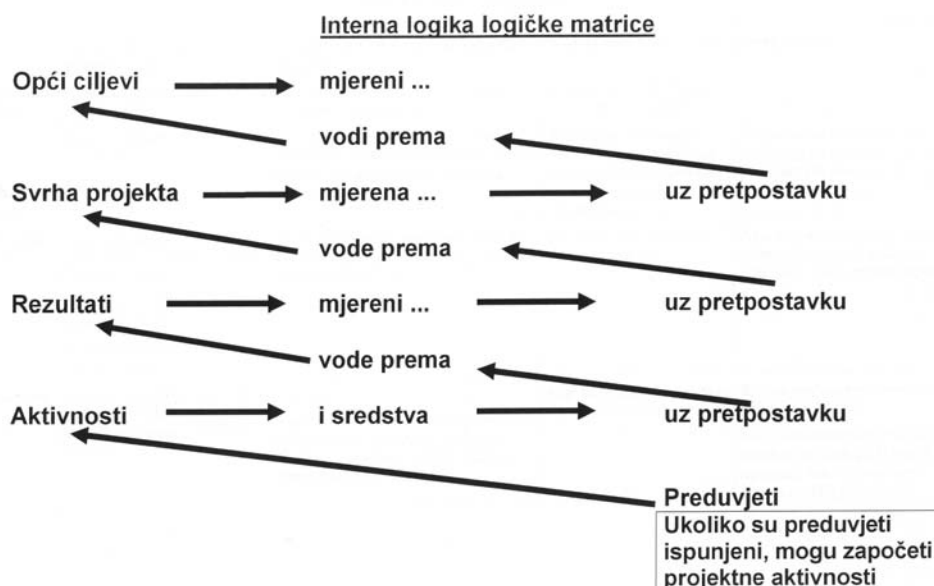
Interna logika logičke matrice

Opći ciljevi mjereni ...

vodi prema

Svrha projekta mjerena ... uz pretpostavku

vode prema

Rezultati mjereni ... uz pretpostavku

vode prema

Aktivnosti i sredstva uz pretpostavku

Preduvjeti

Ukoliko su preduvjeti ispunjeni, mogu započeti projektne aktivnosti